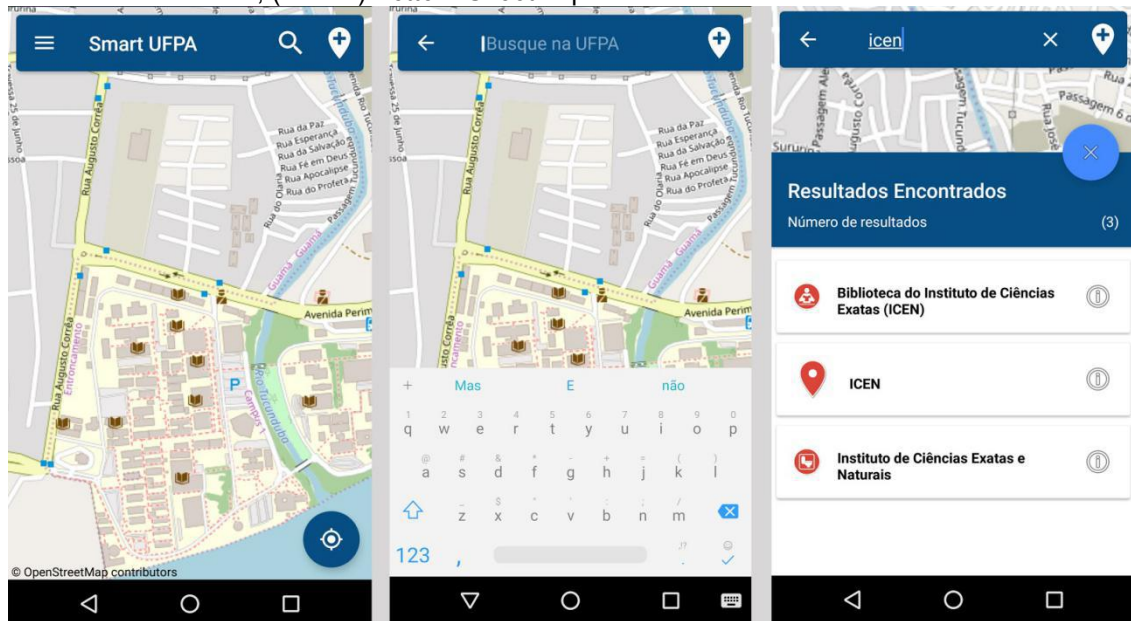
Smart UFPA

Rua 25 de Junho
Rua Augusto Corrêa
Rua da Paz
Rua da Esperança
Rua da Salvação
Rua Fé em Deus
Rua Apocalipse
Rua do Profeta
Rua do Olaria
Passagem
Guamá
Avenida Perim
Enrocamento
Rio Tucunduba
P
© OpenStreetMap contributors

Busque na UFPA

+ Mas E não
q w e r t y u i o p
a s d f g h j k l
z x c v b n m
123 ,

icen

Passagem
Sururu
Rua

Resultados Encontrados
Número de resultados (3)

Biblioteca do Instituto de Ciências Exatas (ICEN)

ICEN

Instituto de Ciências Exatas e Naturais